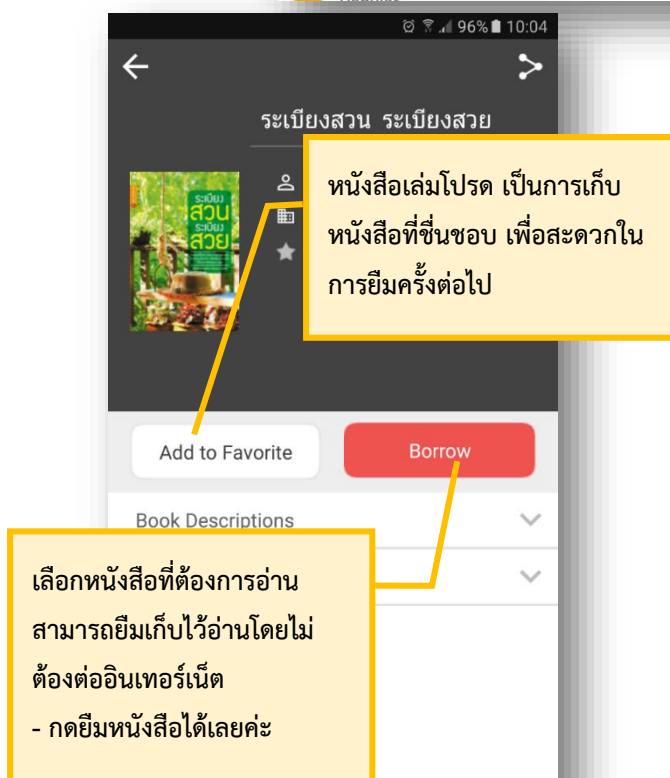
96% 10:04

ระเบียงสวน ระเบียงสวย

ระเบียง สวน ระเบียง สวย

หนังสือเล่มโปรด เป็นการเก็บหนังสือที่ชื่นชอบ เพื่อสะดวกในการยืมครั้งต่อไป

Add to Favorite

Borrow

Book Descriptions

เลือกหนังสือที่ต้องการอ่าน สามารถยืมเก็บไว้อ่านโดยไม่ต้องต่ออินเทอร์เน็ต
- กดยืมหนังสือได้เลยค่ะ